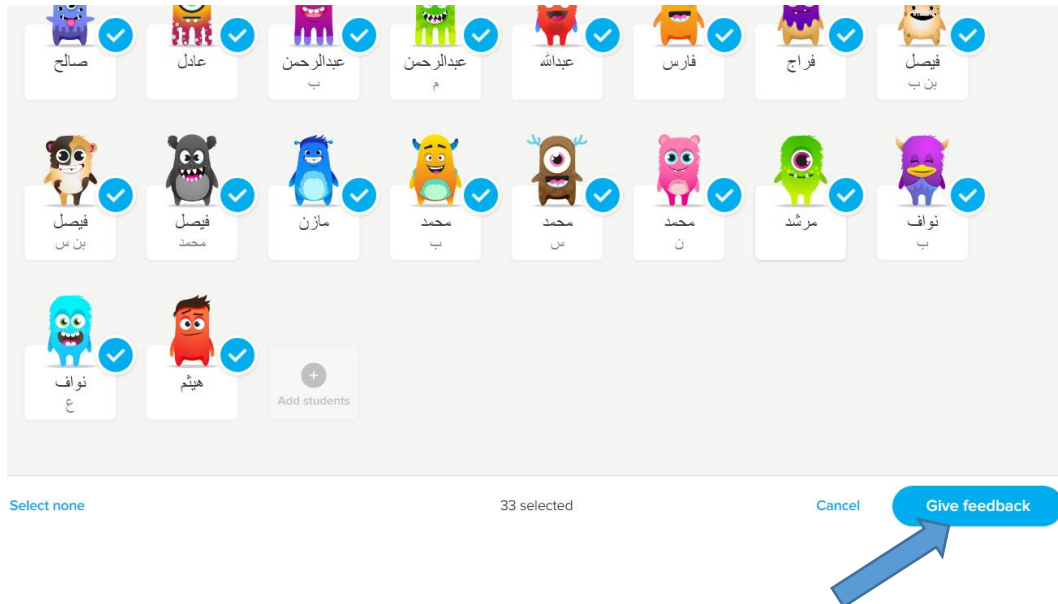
صالح

عادل

عبدالرحمن
ب

عبدالرحمن
م

عبدالله

فارس

فراج

فيصل
بن ب

فيصل
بن س

فيصل
محمد

مازن

محمد
ب

محمد
س

محمد
ن

مرشد

نواف
ب

نواف
ع

هيثم

Add students

Select none

33 selected

Cancel

Give feedback